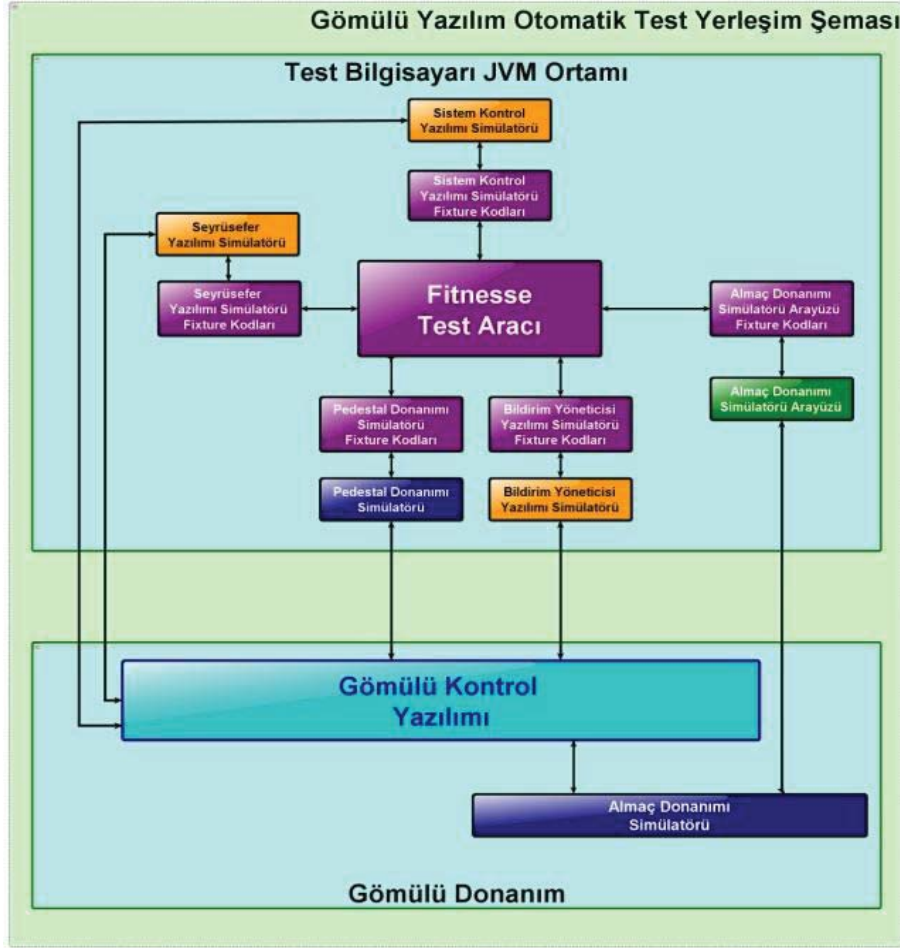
Gömülü Yazılım Otomatik Test Yerleşim Şeması

Test Bilgisayarı JVM Ortamı

Sistem Kontrol Yazılımı Simülatörü

Sistem Kontrol Yazılımı Simülatörü Fixture Kodları

Seyrüsefer Yazılımı Simülatörü

Seyrüsefer Yazılımı Simülatörü Fixture Kodları

Fitnesse Test Aracı

Almaç Donanımı Simülatörü Arayüzü Fixture Kodları

Almaç Donanımı Simülatörü Arayüzü

Pedestal Donanımı Simülatörü Fixture Kodları

Bildirim Yöneticisi Yazılımı Simülatörü Fixture Kodları

Pedestal Donanımı Simülatörü

Bildirim Yöneticisi Yazılımı Simülatörü

Gömülü Kontrol Yazılımı

Almaç Donanımı Simülatörü

Gömülü Donanım